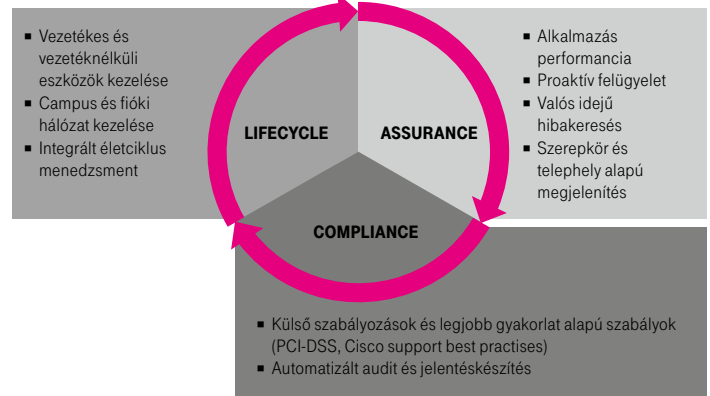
- Vezetékes és vezetéknélküli eszközök kezelése
- Campus és fióki hálózat kezelése
- Integrált életciklus menedzsment

LIFECYCLE

ASSURANCE

- Alkalmazás performancia
- Proaktív felügyelet
- Valós idejű hibakeresés
- Szerepkör és telephely alapú megjelenítés

COMPLIANCE

- Külső szabályozások és legjobb gyakorlat alapú szabályok (PCI-DSS, Cisco support best practises)
- Automatizált audit és jelentéskészítés